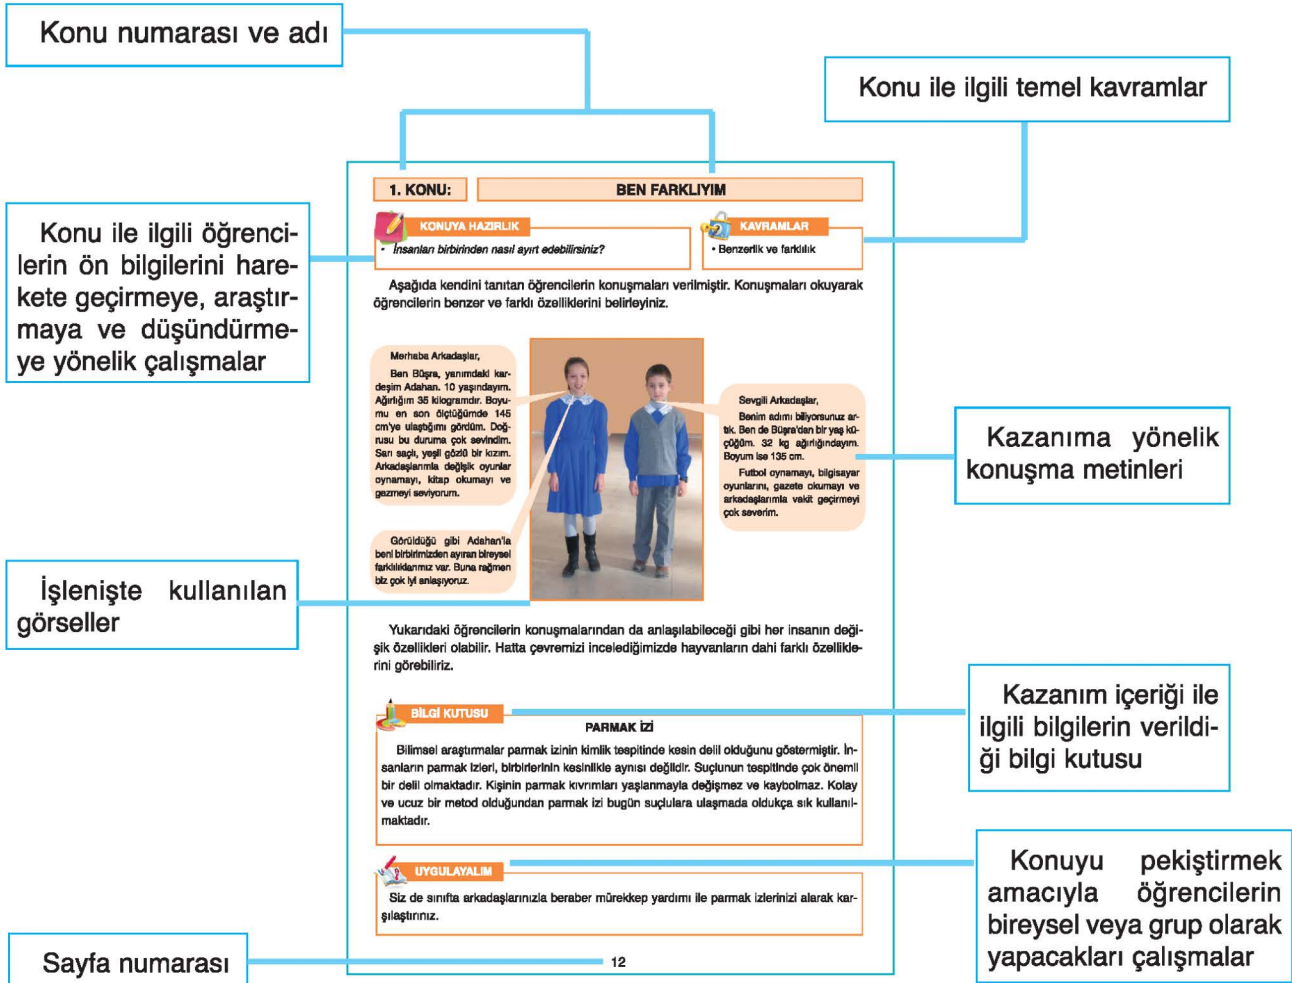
Konu numarası ve adı

Konu ile ilgili temel kavramlar

1. KONU: BEN FARKLIYIM

Konu ile ilgili öğrencilerin ön bilgilerini harekete geçirmeye, araştırmaya ve düşündürmeye yönelik çalışmalar

KONUYA HAZIRLIK
• İnsanları birbirinden nasıl ayırt edebilirsiniz?

KAVRAMLAR
• Benzerlik ve farklılık

Aşağıda kendini tanıtan öğrencilerin konuşmaları verilmiştir. Konuşmaları okuyarak öğrencilerin benzer ve farklı özelliklerini belirleyiniz.

Merhaba Arkadaşlar,
Ben Büşra, yanımdaki kardeşim Adahan. 10 yaşındayım. Ağırlığım 35 kilogramdır. Boyumu en son ölçtüğümde 145 cm'ye ulaştığımı gördüm. Doğrusu bu duruma çok sevindim. Sarı saçlı, yeşil gözlü bir kızım. Arkadaşlarımla değişik oyunlar oynamayı, kitap okumayı ve gezmeyi seviyorum.

Sevgili Arkadaşlar,
Benim adımı biliyorsunuz artık. Ben de Büşra'dan bir yaş küçüğüm. 32 kg ağırlığındayım. Boyum ise 135 cm.
Futbol oynamayı, bilgisayar oyunlarını, gazete okumayı ve arkadaşlarımla vakit geçirmeyi çok severim.

Kazanıma yönelik konuşma metinleri

Görüldüğü gibi Adahan'la beni birbirimizden ayıran bireysel farklılıklarımız var. Buna rağmen biz çok iyi anlaşıyoruz.

İşlenişte kullanılan görseller

Yukarıdaki öğrencilerin konuşmalarından da anlaşılabileceği gibi her insanın değişik özellikleri olabilir. Hatta çevremizi incelediğimizde hayvanların dahi farklı özelliklerini görebiliriz.

Kazanım içeriği ile ilgili bilgilerin verildiği bilgi kutusu

BİLGİ KUTUSU
PARMAK İZİ
Bilimsel araştırmalar parmak izinin kimlik tespitinde kesin delil olduğunu göstermiştir. İnsanların parmak izleri, birbirlerinin kesinlikle aynısı değildir. Suçlunun tespitinde çok önemli bir delil olmaktadır. Kişinin parmak kıvrımları yaşlanmayla değişmez ve kaybolmaz. Kolay ve ucuz bir metod olduğundan parmak izi bugün suçlulara ulaşmada oldukça sık kullanılmaktadır.

Konuyu pekiştirmek amacıyla öğrencilerin bireysel veya grup olarak yapacakları çalışmalar

UYGULAYALIM
Siz de sınıfta arkadaşlarınızla beraber mürekkep yardımı ile parmak izlerinizi alarak karşılaştırınız.

Sayfa numarası

12